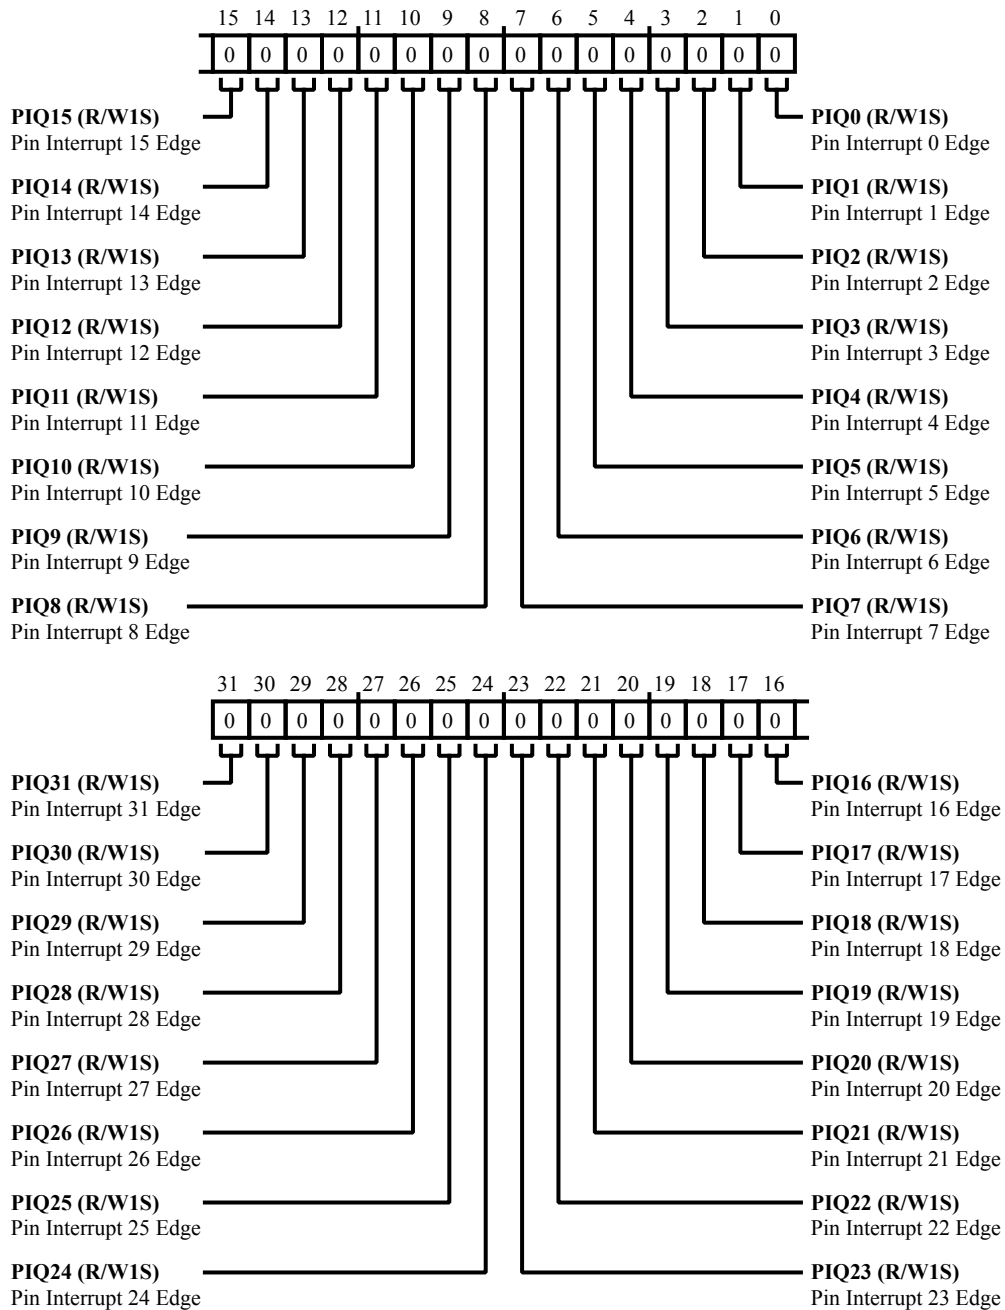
15 14 13 12 11 10 9 8 7 6 5 4 3 2 1 0

| 0 | 0 | 0 | 0 | 0 | 0 | 0 | 0 | 0 | 0 | 0 | 0 | 0 | 0 | 0 | 0 |
|---|---|---|---|---|---|---|---|---|---|---|---|---|---|---|---|

**PIQ15 (R/W1S)**
Pin Interrupt 15 Edge

**PIQ14 (R/W1S)**
Pin Interrupt 14 Edge

**PIQ13 (R/W1S)**
Pin Interrupt 13 Edge

**PIQ12 (R/W1S)**
Pin Interrupt 12 Edge

**PIQ11 (R/W1S)**
Pin Interrupt 11 Edge

**PIQ10 (R/W1S)**
Pin Interrupt 10 Edge

**PIQ9 (R/W1S)**
Pin Interrupt 9 Edge

**PIQ8 (R/W1S)**
Pin Interrupt 8 Edge

**PIQ0 (R/W1S)**
Pin Interrupt 0 Edge

**PIQ1 (R/W1S)**
Pin Interrupt 1 Edge

**PIQ2 (R/W1S)**
Pin Interrupt 2 Edge

**PIQ3 (R/W1S)**
Pin Interrupt 3 Edge

**PIQ4 (R/W1S)**
Pin Interrupt 4 Edge

**PIQ5 (R/W1S)**
Pin Interrupt 5 Edge

**PIQ6 (R/W1S)**
Pin Interrupt 6 Edge

**PIQ7 (R/W1S)**
Pin Interrupt 7 Edge

31 30 29 28 27 26 25 24 23 22 21 20 19 18 17 16

| 0 | 0 | 0 | 0 | 0 | 0 | 0 | 0 | 0 | 0 | 0 | 0 | 0 | 0 | 0 | 0 |
|---|---|---|---|---|---|---|---|---|---|---|---|---|---|---|---|

**PIQ31 (R/W1S)**
Pin Interrupt 31 Edge

**PIQ30 (R/W1S)**
Pin Interrupt 30 Edge

**PIQ29 (R/W1S)**
Pin Interrupt 29 Edge

**PIQ28 (R/W1S)**
Pin Interrupt 28 Edge

**PIQ27 (R/W1S)**
Pin Interrupt 27 Edge

**PIQ26 (R/W1S)**
Pin Interrupt 26 Edge

**PIQ25 (R/W1S)**
Pin Interrupt 25 Edge

**PIQ24 (R/W1S)**
Pin Interrupt 24 Edge

**PIQ16 (R/W1S)**
Pin Interrupt 16 Edge

**PIQ17 (R/W1S)**
Pin Interrupt 17 Edge

**PIQ18 (R/W1S)**
Pin Interrupt 18 Edge

**PIQ19 (R/W1S)**
Pin Interrupt 19 Edge

**PIQ20 (R/W1S)**
Pin Interrupt 20 Edge

**PIQ21 (R/W1S)**
Pin Interrupt 21 Edge

**PIQ22 (R/W1S)**
Pin Interrupt 22 Edge

**PIQ23 (R/W1S)**
Pin Interrupt 23 Edge